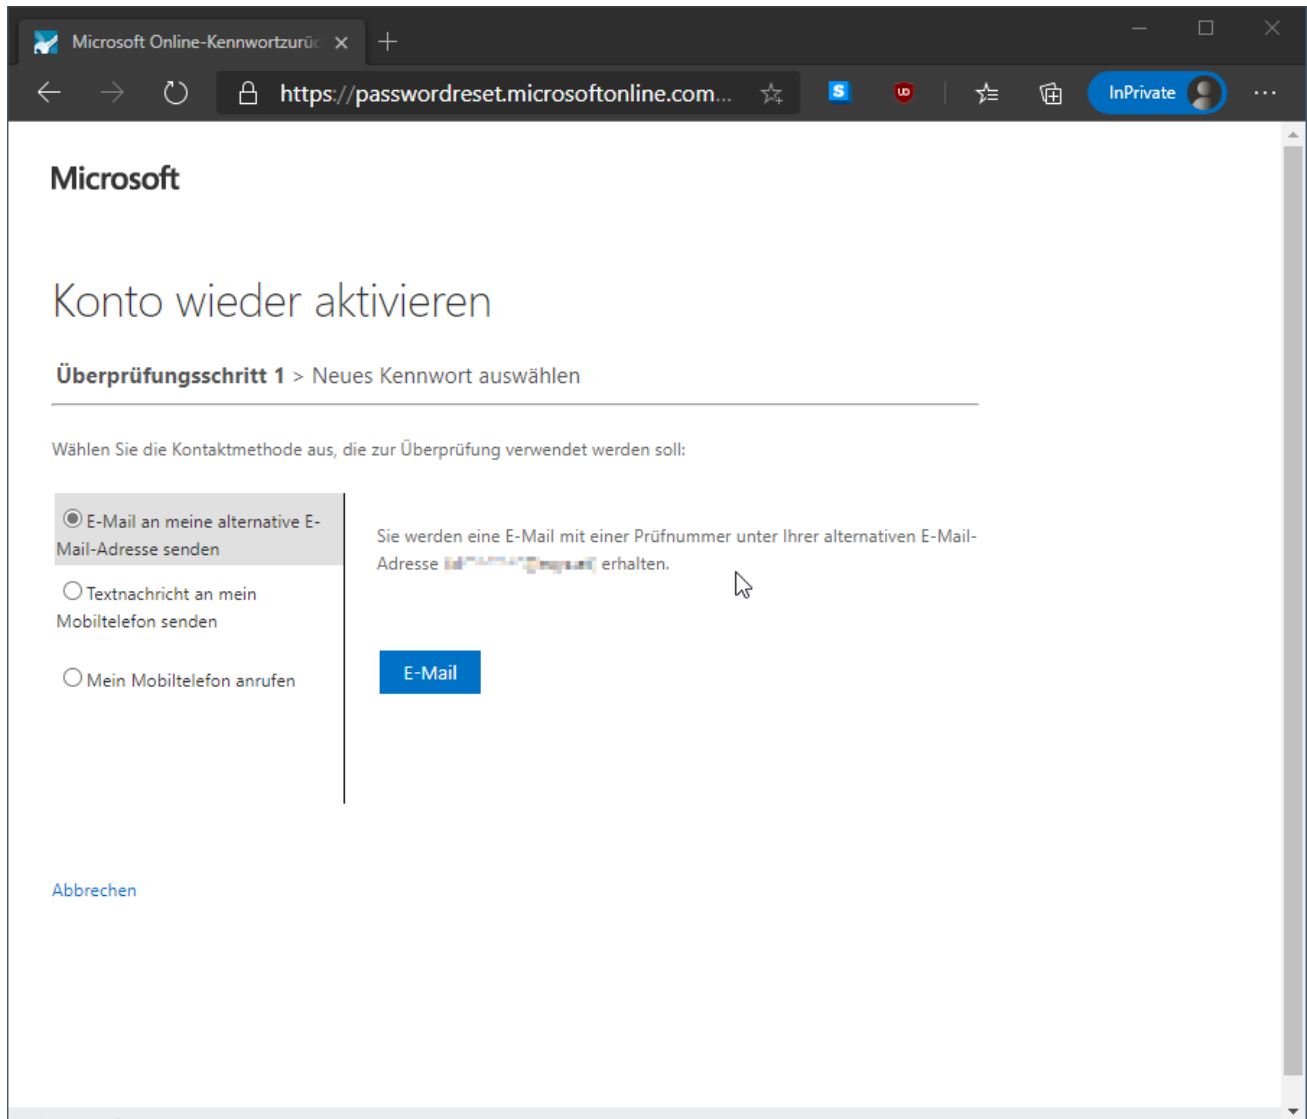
Microsoft Online-Kennwortzurüc ×

https://passwordreset.microsoftonline.com...

InPrivate

Microsoft

Konto wieder aktivieren

Überprüfungsschritt 1 > Neues Kennwort auswählen

Wählen Sie die Kontaktmethode aus, die zur Überprüfung verwendet werden soll:

E-Mail an meine alternative E-Mail-Adresse senden

Textnachricht an mein Mobiltelefon senden

Mein Mobiltelefon anrufen

Sie werden eine E-Mail mit einer Prüfnummer unter Ihrer alternativen E-Mail-Adresse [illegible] erhalten.

E-Mail

Abbrechen